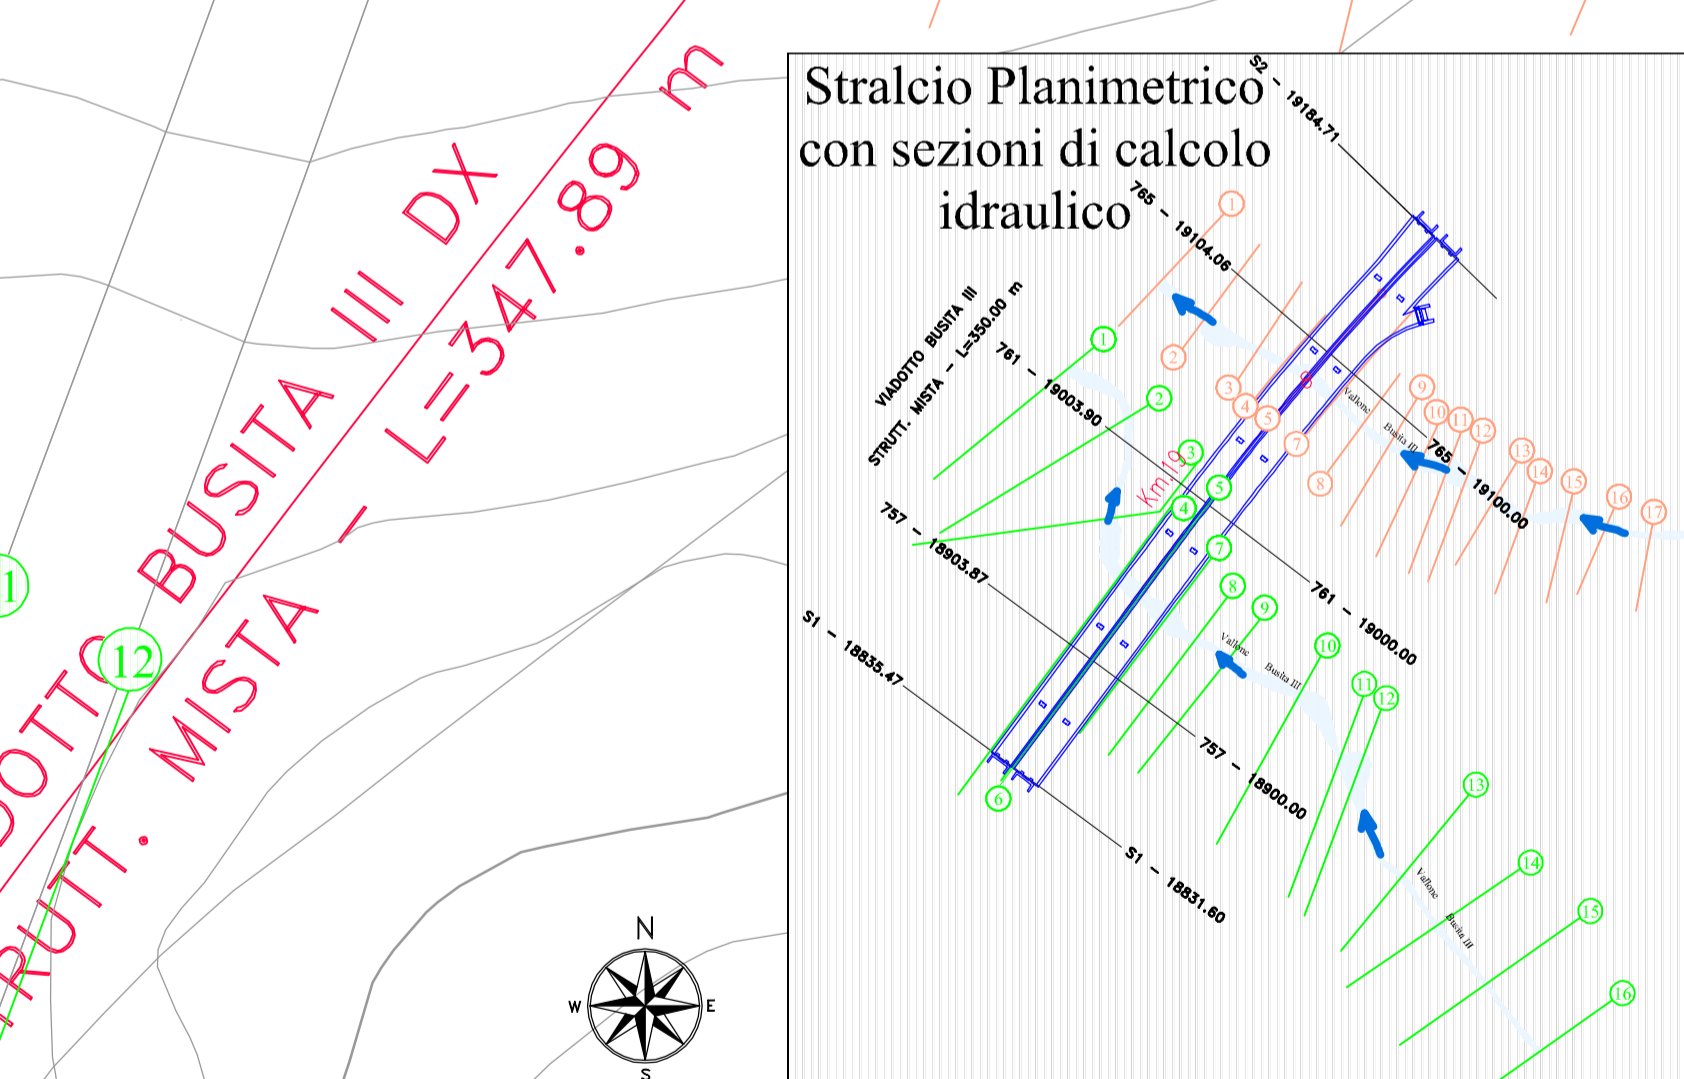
DOTTO BUSITA III DX
RUTT. MISTA - L=347.89 m

11
12

N
W
E
S

Stralcio Planimetrico con sezioni di calcolo idraulico

S2 - 19184.71
765 - 19104.06
VIADOTTO BUSITA III
STRUTT. MISTA - L=350.00 m
761 - 19003.90
757 - 18903.87
S1 - 18835.47
765 - 19100.00
761 - 19000.00
757 - 18900.00
S1 - 18831.60

Km 19

Vallone Busita III
Vallone Busita III
Vallone Busita III

1
2
3
4
5
6
7
8
9
10
11
12
13
14
15
16

1
2
3
4
5
7
8
9
10
11
12
13
14
15
16
17